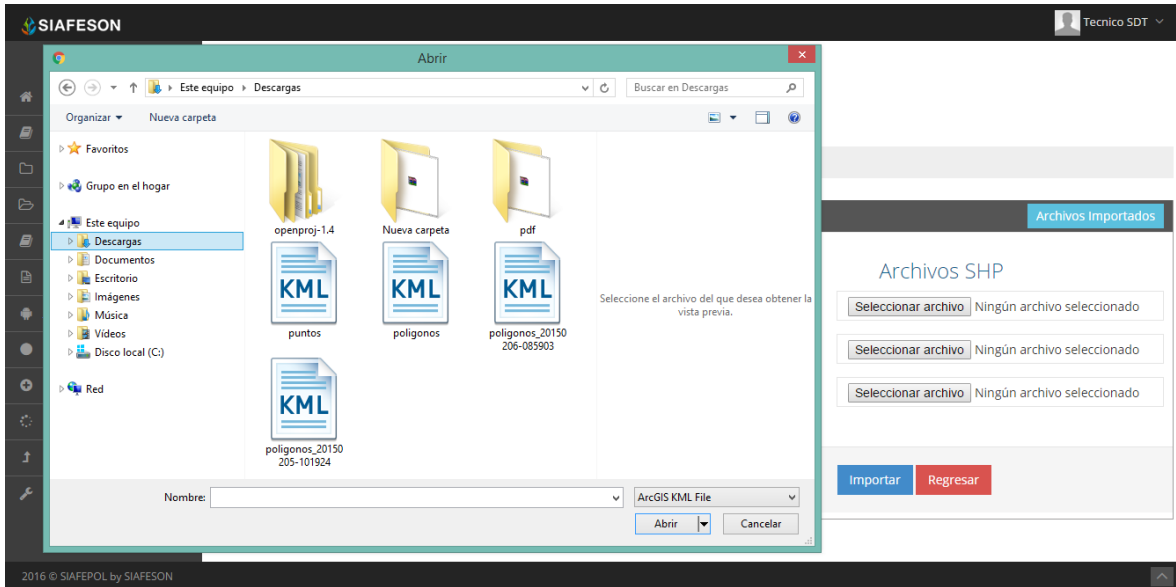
SIAFESON

Tecnico SDT

Abrir

Este equipo ▸ Descargas

Buscar en Descargas

Organizar ▾ Nueva carpeta

Favoritos

Grupo en el hogar

Este equipo
Descargas
Documentos
Escritorio
Imágenes
Música
Vídeos
Disco local (C:)

Red

openproj-1.4

Nueva carpeta

pdf

KML
puntos

KML
poligonos

KML
poligonos_20150206-085903

KML
poligonos_20150205-101924

Seleccione el archivo del que desea obtener la vista previa.

Nombre:

ArcGIS KML File

Abrir

Cancelar

Archivos Importados

Archivos SHP

Seleccionar archivo Ningún archivo seleccionado

Seleccionar archivo Ningún archivo seleccionado

Seleccionar archivo Ningún archivo seleccionado

Importar

Regresar

2016 © SIAFEPOL by SIAFESON